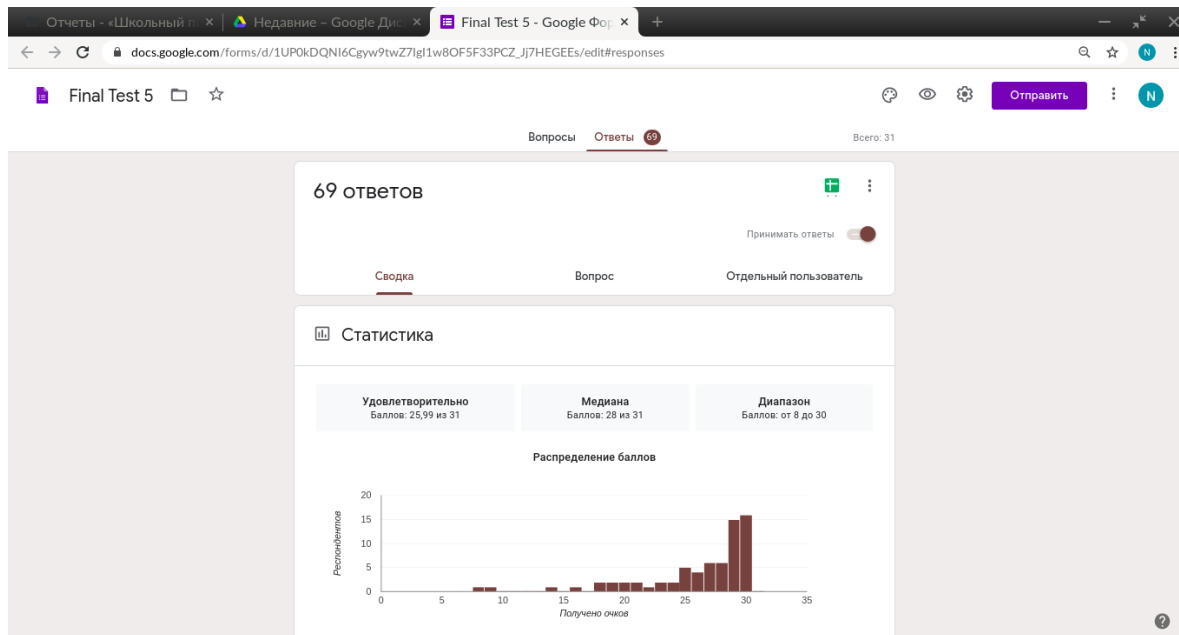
Отчеты - «Школьный п ×
Недавние – Google Дис ×
Final Test 5 - Google Фор ×
+

docs.google.com/forms/d/1UP0kDQNI6Cgyw9twZ7lgI1w8OF5F33PCZ_Jj7HEGEEs/edit#responses

Final Test 5

Отправить

Вопросы
Ответы 69
Всего: 31

69 ответов

Принимать ответы

Сводка
Вопрос
Отдельный пользователь

Статистика

| Удовлетворительно | Медиана | Диапазон |
|---|---|---|
| Баллов: 25,99 из 31 | Баллов: 28 из 31 | Баллов: от 8 до 30 |

Распределение баллов

20
15
10
5
0
Респондентов
0
5
10
15
20
25
30
35
Получено очков